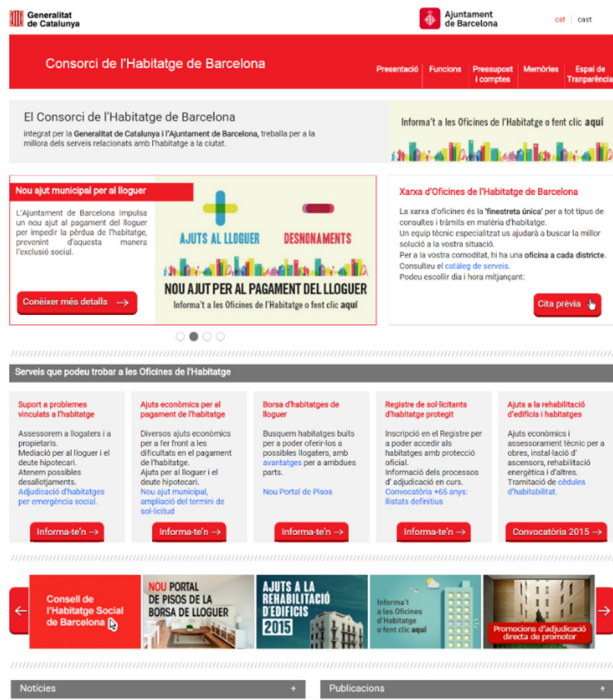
Generalitat de Catalunya

Ajuntament de Barcelona

cat cast

Consorci de l'Habitatge de Barcelona

Presentació Funcions Pressupost i comptes Memòries Espai de Tranparència

El Consorci de l'Habitatge de Barcelona

integrat per la Generalitat de Catalunya i l'Ajuntament de Barcelona, treballa per a la millora dels serveis relacionats amb l'habitatge a la ciutat.

Informa't a les Oficines de l'Habitatge o fent clic aquí

Nou ajut municipal per al lloguer

L'Ajuntament de Barcelona impulsa un nou ajut al pagament del lloguer per impedir la pèrdua de l'habitatge, prevenint d'aquesta manera l'exclusió social.

AJUTS AL LLOGUER DESNONAMENTS

NOU AJUT PER AL PAGAMENT DEL LLOGUER

Informa't a les Oficines de l'Habitatge o fent clic aquí

Conèixer més detalls

Xarxa d'Oficines de l'Habitatge de Barcelona

La xarxa d'oficines és la 'finestreta única' per a tot tipus de consultes i tràmits en matèria d'habitatge.
Un equip tècnic especialitzat us ajudarà a buscar la millor solució a la vostra situació.
Per a la vostra comoditat, hi ha una oficina a cada districte.
Consulteu el catàleg de serveis.
Podeu escollir dia i hora mitjançant:

Cita prèvia

Serveis que podeu trobar a les Oficines de l'Habitatge

Suport a problemes vinculats a l'habitatge

Assessorem a llogaters i a propietaris.
Mediació per al lloguer i el deute hipotecari.
Atenem possibles desallotjaments.
Adjudicació d'habitatges per emergència social.

Informa-te'n

Ajuts econòmics per al pagament de l'habitatge

Diversos ajuts econòmics per a fer front a les dificultats en el pagament de l'habitatge.
Ajuts per al lloguer i el deute hipotecari.
Nou ajut municipal, ampliació del termini de sol·licitud

Informa-te'n

Borsa d'habitatges de lloguer

Busquem habitatges buits per a poder oferir-los a possibles llogaters, amb avantatges per a ambdues parts.

Nou Portal de Pisos

Informa-te'n

Registre de sol·licitants d'habitatge protegit

Inscripció en el Registre per a poder accedir als habitatges amb protecció oficial.
Informació dels processos d' adjudicació en curs.
Convocatòria +65 anys: llistats definitius

Informa-te'n

Ajuts a la rehabilitació d'edificis i habitatges

Ajuts econòmics i assessorament tècnic per a obres, instal·lació d'ascensors, rehabilitació energètica i d'altres.
Tramitació de cèdules d'habitabilitat.

Convocatòria 2015

Consell de l'Habitatge Social de Barcelona

NOU PORTAL DE PISOS DE LA BORSA DE LLOGUER

AJUTS A LA REHABILITACIÓ D'EDIFICIS 2015

Informa't a les Oficines de l'Habitatge o fent clic aquí

Promocions d'adjudicació directa de promotor

Notícies

Publicacions